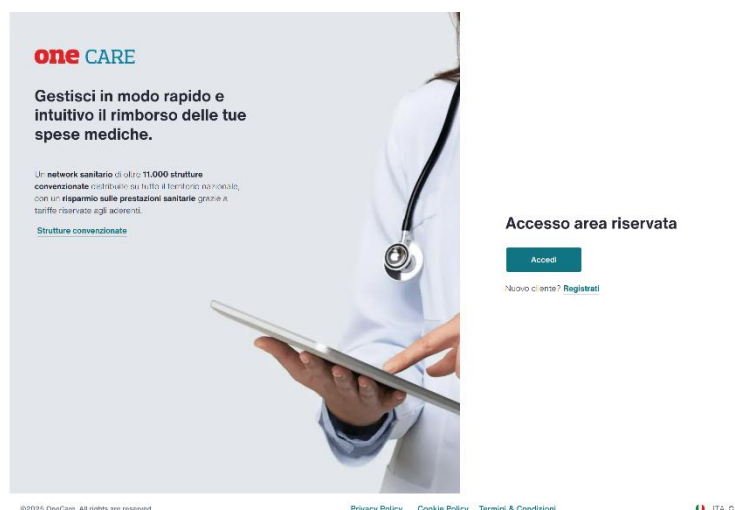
one CARE

Gestisci in modo rapido e intuitivo il rimborso delle tue spese mediche.

Un network sanitario di oltre 11.000 strutture convenzionate distribuite su tutto il territorio nazionale, con un risparmio sulle prestazioni sanitarie grazie a tariffe riservate agli aderenti.

Strutture convenzionate

Accesso area riservata

Accedi

Nuovo cliente? Registrati

©2025 OneCare. All rights are reserved

Privacy Policy Cookie Policy Termini & Condizioni

ITA